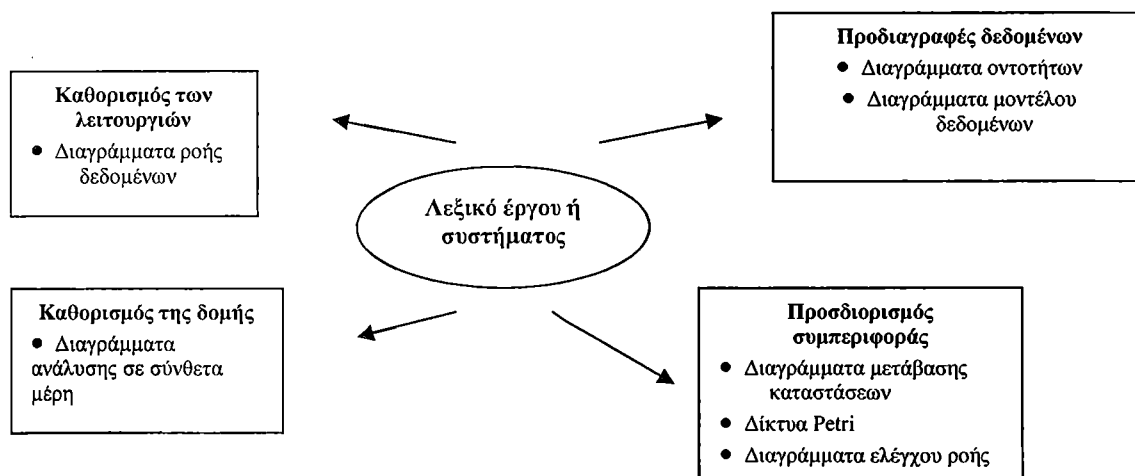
**Καθορισμός των λειτουργιών**
- Διαγράμματα ροής δεδομένων

**Προδιαγραφές δεδομένων**
- Διαγράμματα οντοτήτων
- Διαγράμματα μοντέλου δεδομένων

**Λεξικό έργου ή συστήματος**

**Καθορισμός της δομής**
- Διαγράμματα ανάλυσης σε σύνθετα μέρη

**Προσδιορισμός συμπεριφοράς**
- Διαγράμματα μετάβασης καταστάσεων
- Δίκτυα Petri
- Διαγράμματα ελέγχου ροής